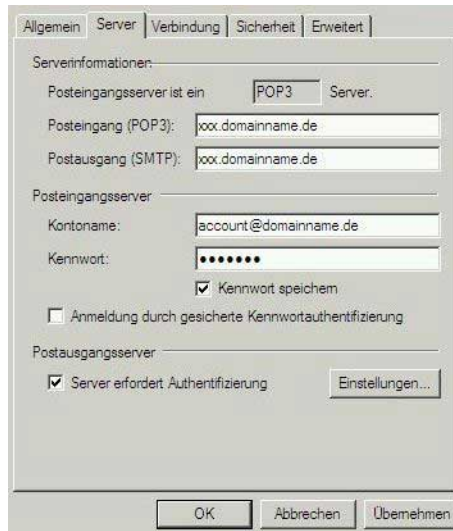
Allgemein | Server | Verbindung | Sicherheit | Erweitert

Serverinformationen

Posteingangsserver ist ein POP3 Server.

Posteingang (POP3): xxx.domainname.de

Postausgang (SMTP): xxx.domainname.de

Posteingangsserver

Kontoname: account@domainname.de

Kennwort: •••••••

Kennwort speichern

Anmeldung durch gesicherte Kennwortauthentifizierung

Postausgangsserver

Server erfordert Authentifizierung

Einstellungen...

OK

Abbrechen

Übernehmen